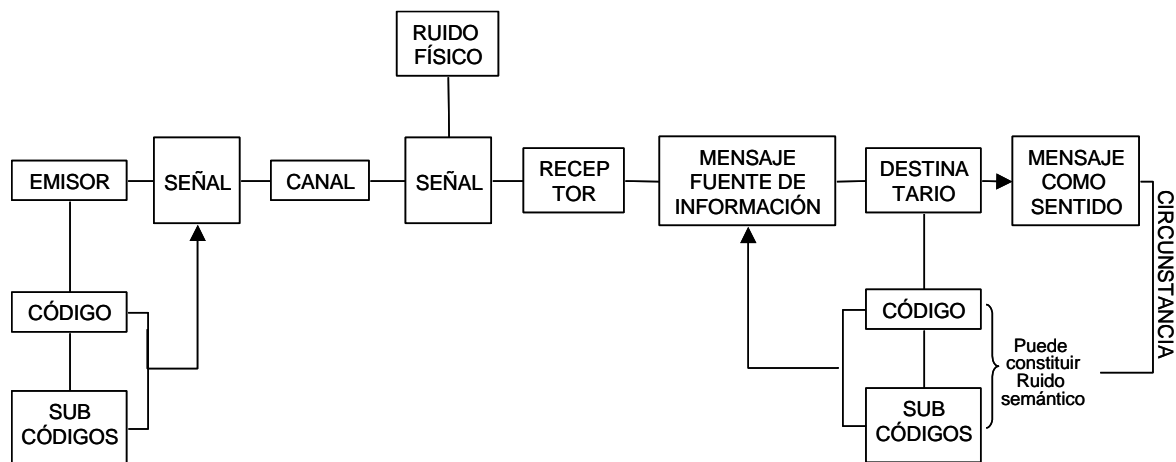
RUIDO FÍSICO

EMISOR

SEÑAL

CANAL

SEÑAL

RECEP TOR

MENSAJE FUENTE DE INFORMACIÓN

DESTINA TARIO

MENSAJE COMO SENTIDO

CIRCUNSTANCIA

CÓDIGO

SUB CÓDIGOS

CÓDIGO

SUB CÓDIGOS

Puede constituir Ruido semántico